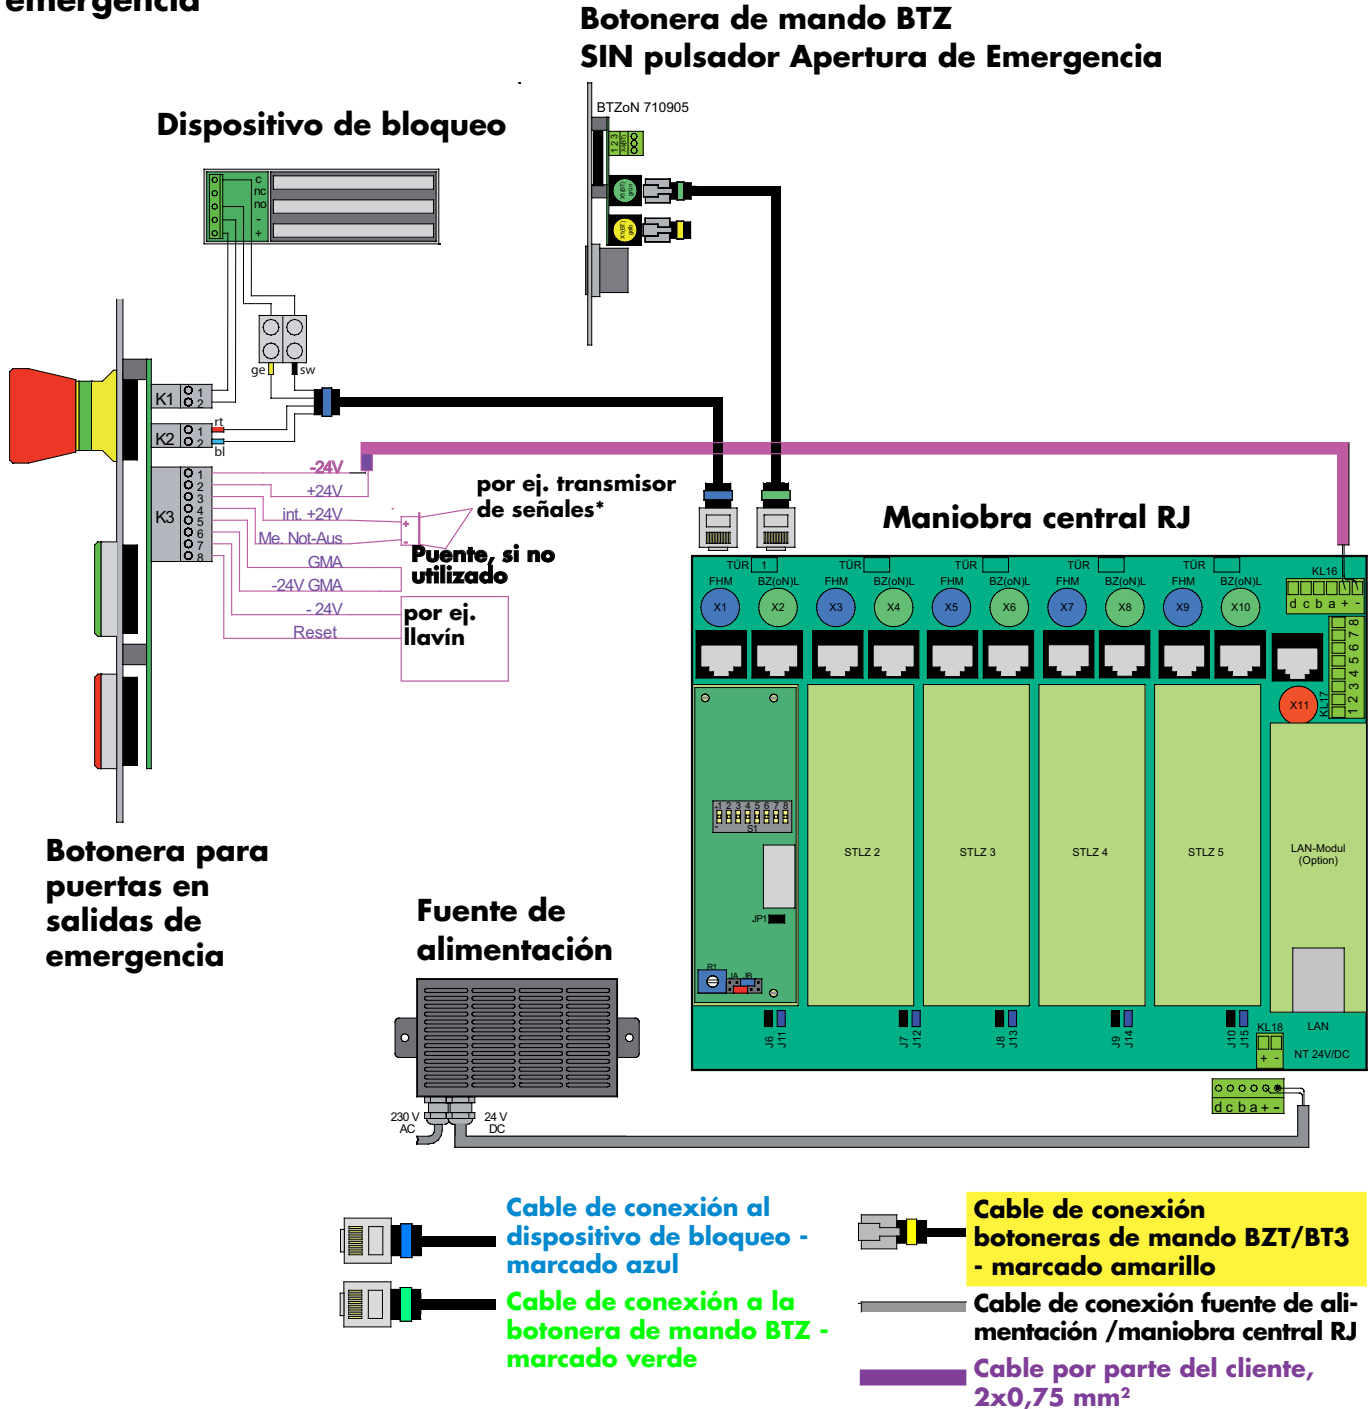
emergencia

Botonera de mando BTZ
SIN pulsador Apertura de Emergencia

BTZoN 710905

Dispositivo de bloqueo

c
nc
no
-
+

ge
sw

K1
1
2
K2
1
2
rt
bl

K3
1
2
3
4
5
6
7
8

-24V
+24V
int. +24V
Me. Not-Aus
GMA
-24V GMA
- 24V
Reset

por ej. transmisor de señales*

Puente, si no utilizado

por ej. llavín

Maniobra central RJ

TÜR 1
FHM
BZ(oN)L
X1
X2
TÜR
FHM
BZ(oN)L
X3
X4
TÜR
FHM
BZ(oN)L
X5
X6
TÜR
FHM
BZ(oN)L
X7
X8
TÜR
FHM
BZ(oN)L
X9
X10
KL16
d c b a + -
1 2 3 4 5 6 7 8
KL17
X11

1 2 3 4 5 6 7 8
S1
JP1
R1
JA JB

STLZ 2
STLZ 3
STLZ 4
STLZ 5
LAN-Modul (Option)
LAN
KL18
+ -
NT 24V/DC

J6 J11
J7 J12
J8 J13
J9 J14
J10 J15

d c b a + -

Botonera para puertas en salidas de emergencia

Fuente de alimentación

230 V AC
24 V DC

Cable de conexión al dispositivo de bloqueo - marcado azul

Cable de conexión a la botonera de mando BTZ - marcado verde

Cable de conexión botoneras de mando BZT/BT3 - marcado amarillo

Cable de conexión fuente de alimentación /maniobra central RJ

Cable por parte del cliente, 2x0,75 mm²